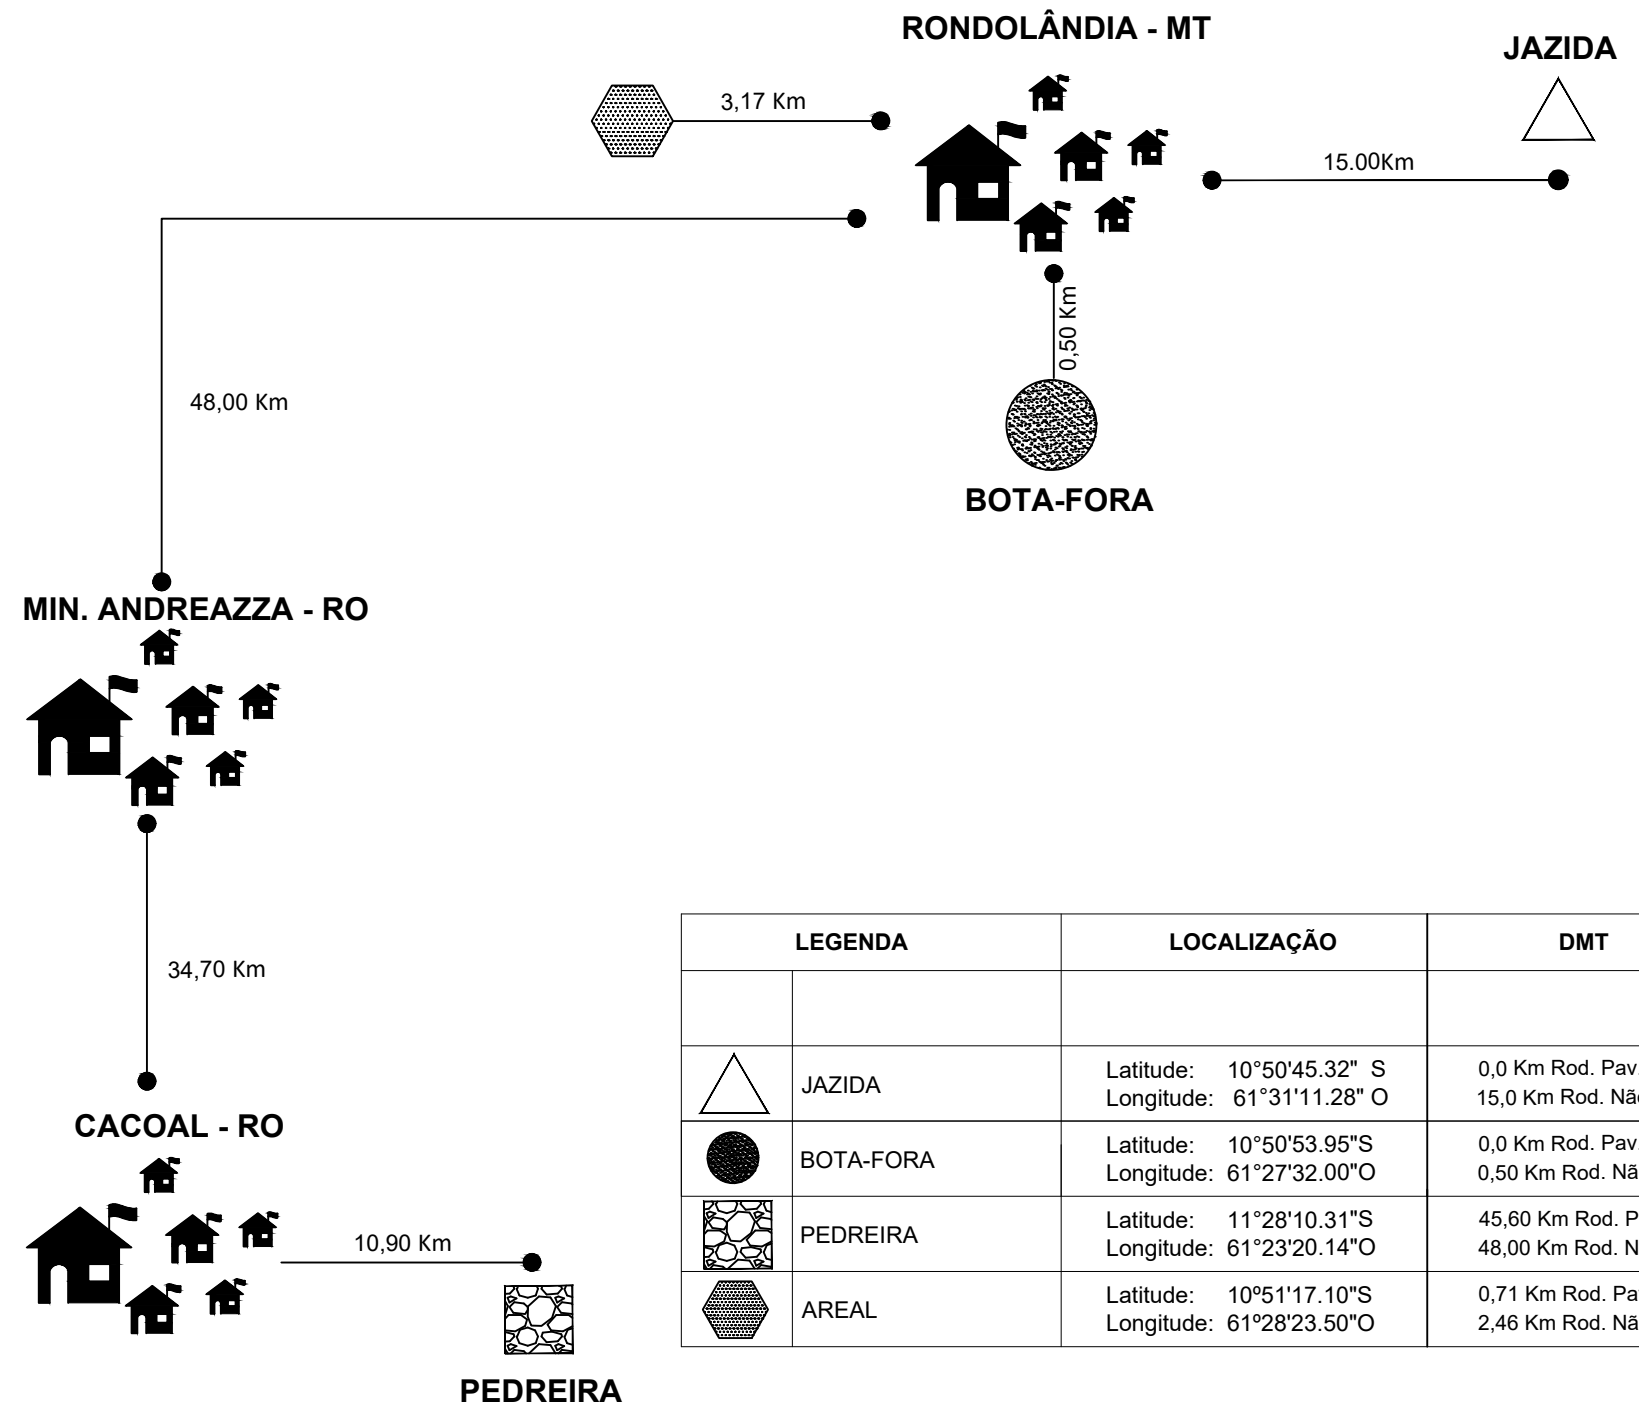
RONDOLÂNDIA - MT

JAZIDA

3,17 Km

15.00Km

0,50 Km

48,00 Km

BOTA-FORA

MIN. ANDREAZZA - RO

34,70 Km

CACOAL - RO

10,90 Km

PEDREIRA

| LEGENDA | | LOCALIZAÇÃO | DMT |
|---|---|---|---|
| | | | |
| | JAZIDA | Latitude: 10°50'45.32" S Longitude: 61°31'11.28" O | 0,0 Km Rod. Pav. 15,0 Km Rod. Nã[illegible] |
| | BOTA-FORA | Latitude: 10°50'53.95"S Longitude: 61°27'32.00"O | 0,0 Km Rod. Pav. 0,50 Km Rod. Nã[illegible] |
| | PEDREIRA | Latitude: 11°28'10.31"S Longitude: 61°23'20.14"O | 45,60 Km Rod. P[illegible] 48,00 Km Rod. N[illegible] |
| | AREAL | Latitude: 10º51'17.10"S Longitude: 61º28'23.50"O | 0,71 Km Rod. Pa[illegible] 2,46 Km Rod. Nã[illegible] |